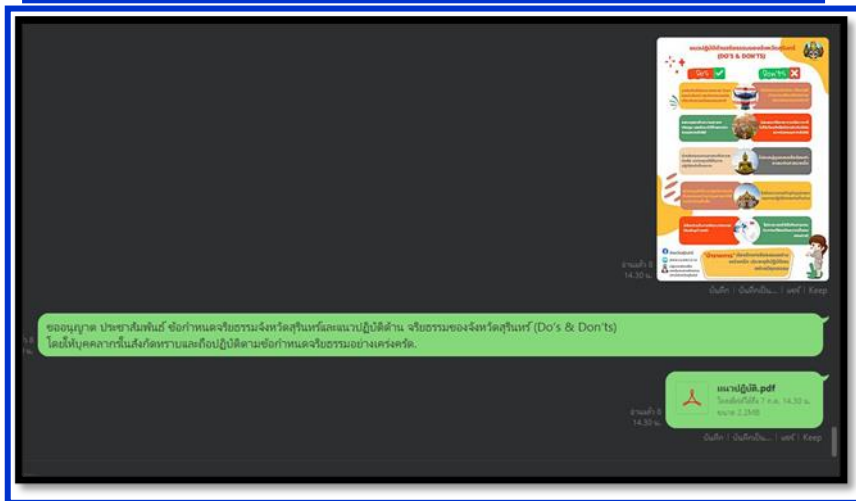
แนวปฏิบัติด้านจริยธรรมของจังหวัดสุรินทร์ (DO'S & DON'TS)

ควรทำ

ไม่ควรทำ

อ่านแล้ว 8 14.30 น.

บันทึก | บันทึกเป็น... | แชร์ | Keep

ขออนุญาต ประชาสัมพันธ์ ข้อกำหนดจริยธรรมจังหวัดสุรินทร์และแนวปฏิบัติด้าน จริยธรรมของจังหวัดสุรินทร์ (Do's & Don'ts) โดยให้บุคคลากรในสังกัดทราบและถือปฏิบัติตามข้อกำหนดจริยธรรมอย่างเคร่งครัด.

แนวปฏิบัติ.pdf
ใช้ได้ถึง 7 ก.ค. 14.30 น.
ขนาด 2.2MB

อ่านแล้ว 8 14.30 น.

บันทึก | บันทึกเป็น... | แชร์ | Keep